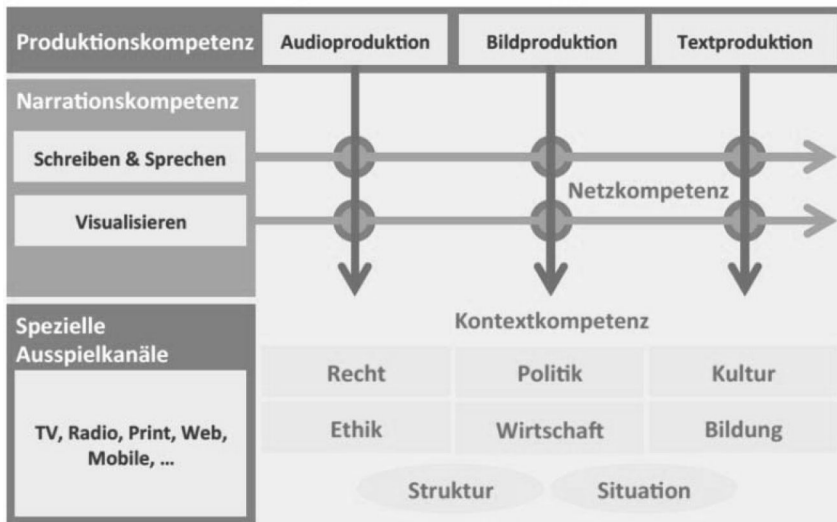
Produktionskompetenz

Audioproduktion

Bildproduktion

Textproduktion

Narrationskompetenz

Schreiben & Sprechen

Visualisieren

Netzkompetenz

Spezielle Ausspielkanäle

TV, Radio, Print, Web, Mobile, ...

Kontextkompetenz

| Recht | Politik | Kultur |
|---|---|---|
| Ethik | Wirtschaft | Bildung |

Struktur

Situation